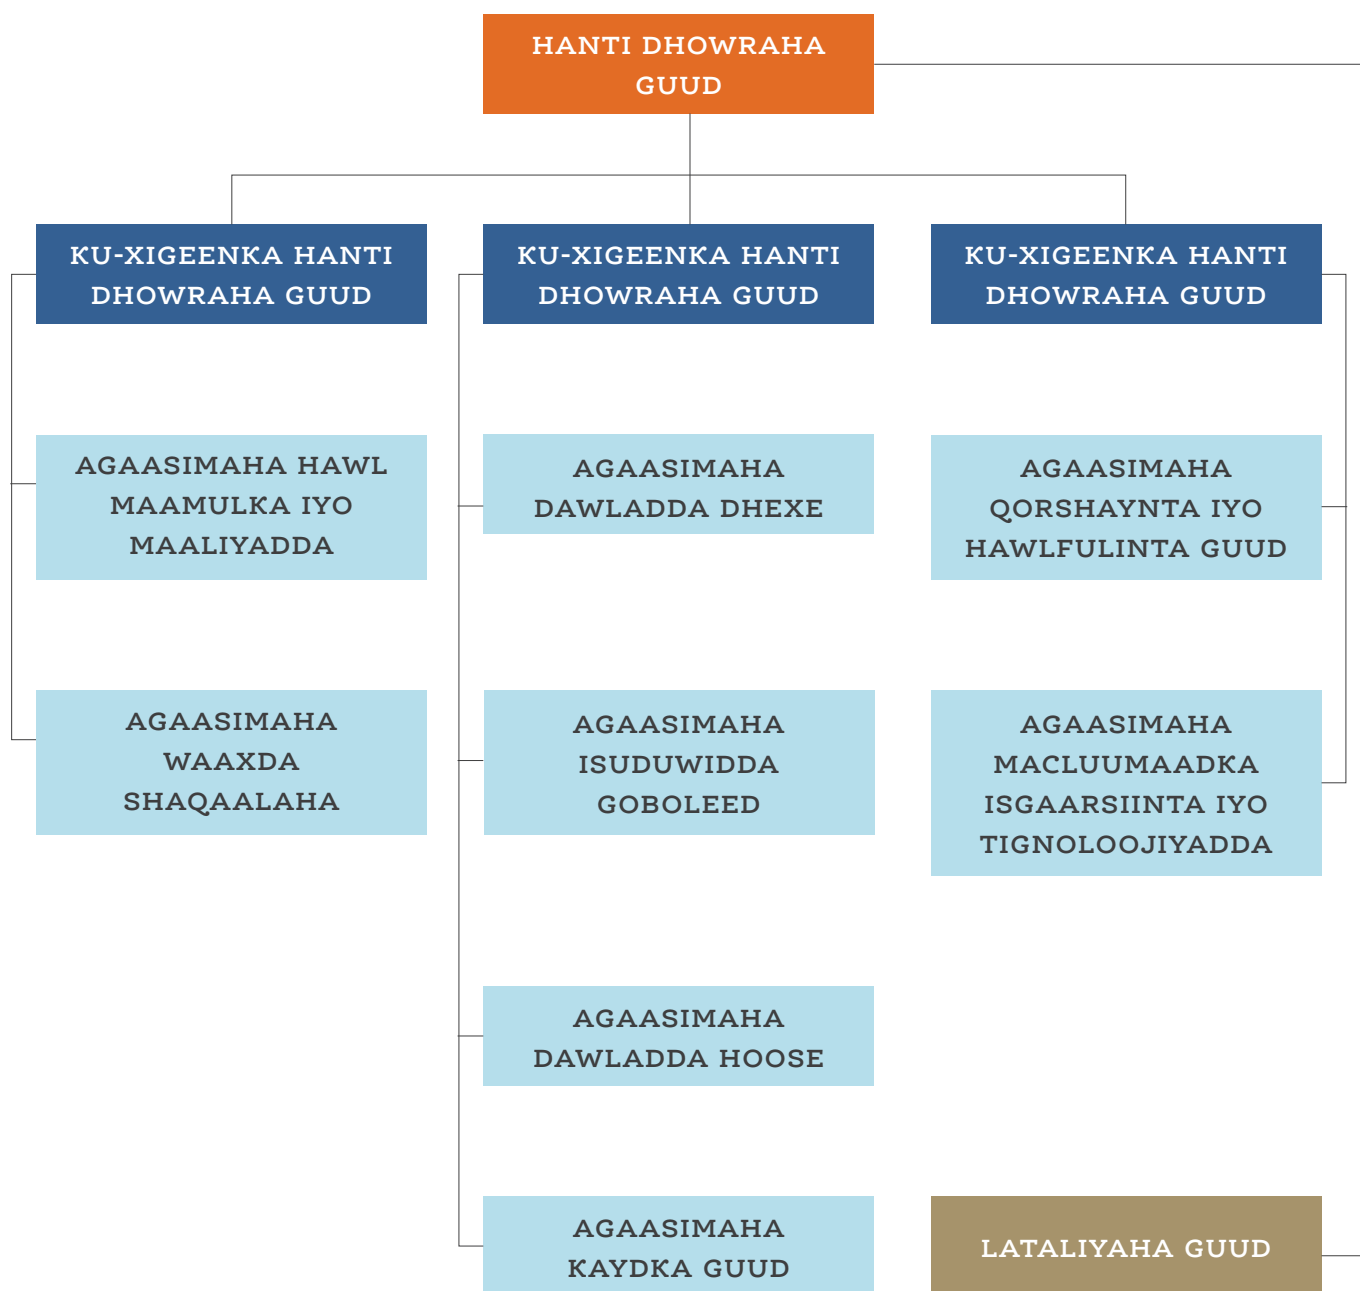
HANTI DHOWRAHA GUUD

KU-XIGEENKA HANTI DHOWRAHA GUUD

KU-XIGEENKA HANTI DHOWRAHA GUUD

KU-XIGEENKA HANTI DHOWRAHA GUUD

AGAASIMAHA HAWL MAAMULKA IYO MAALIYADDA

AGAASIMAHA WAAXDA SHAQAALAHA

AGAASIMAHA DAWLADDA DHEXE

AGAASIMAHA ISUDUWIDDA GOBOLEED

AGAASIMAHA DAWLADDA HOOSE

AGAASIMAHA KAYDKA GUUD

AGAASIMAHA QORSHAYNTA IYO HAWLFULINTA GUUD

AGAASIMAHA MACLUUMAADKA ISGAARSIINTA IYO TIGNOLOOJIYADDA

LATALIYAHA GUUD